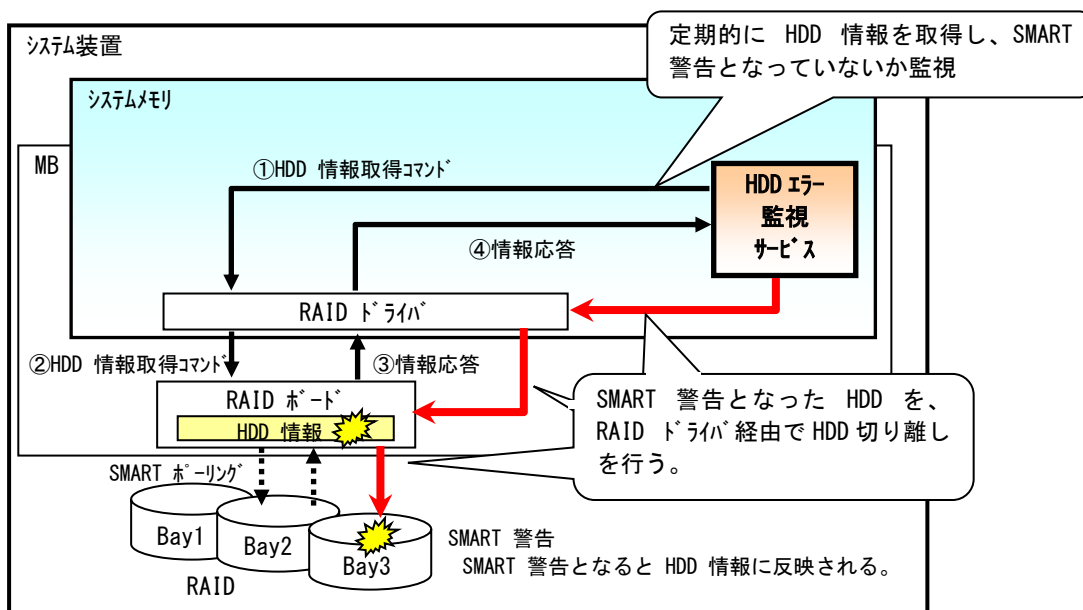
システム装置

定期的に HDD 情報を取得し、SMART 警告となっていないか監視

システムメモリ

MB

①HDD 情報取得コマンド

HDD エラー 監視 サービス

④情報応答

RAID ドライバ

②HDD 情報取得コマンド

③情報応答

RAID ボード

HDD 情報

SMART 警告となった HDD を、RAID ドライバ経由で HDD 切り離しを行う。

SMART ポーリング

Bay1

Bay2

Bay3

RAID

SMART 警告

SMART 警告となると HDD 情報に反映される。